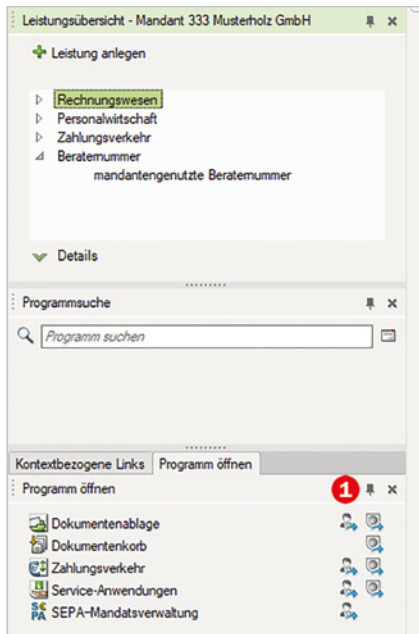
Leistungsübersicht - Mandant 333 Musterholz GmbH

Leistung anlegen

Rechnungswesen
Personalwirtschaft
Zahlungsverkehr
Beraternummer
mandantengenutzte Beraternummer

Details

Programmsuche

Programm suchen

Kontextbezogene Links
Programm öffnen

Programm öffnen

1

Dokumentenablage
Dokumentenkorb
Zahlungsverkehr
Service-Anwendungen
SEPA-Mandatsverwaltung